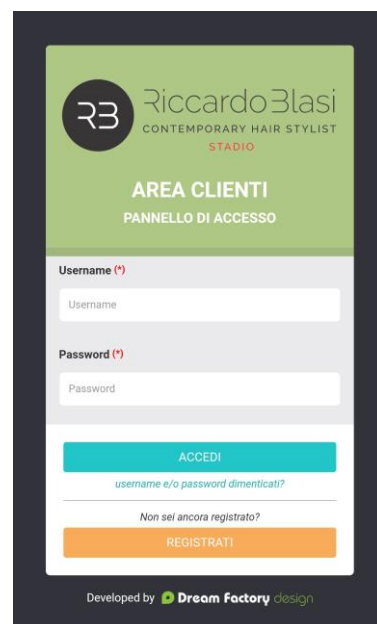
RB Riccardo Blasi
CONTEMPORARY HAIR STYLIST
STADIO

AREA CLIENTI
PANNELLO DI ACCESSO

Username (*)
Username

Password (*)
Password

ACCEDI
username e/o password dimenticati?

Non sei ancora registrato?
REGISTRATI

Developed by Dream Factory design